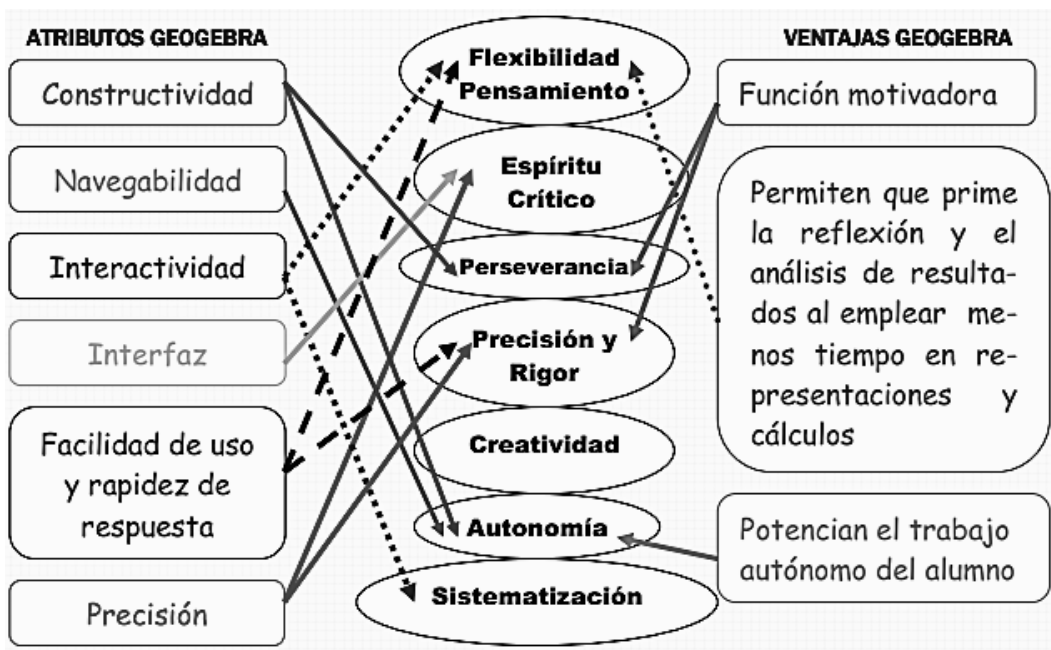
ATRIBUTOS GEOGEBRA

Constructividad

Navegabilidad

Interactividad

Interfaz

Facilidad de uso y rapidez de respuesta

Precisión

Flexibilidad Pensamiento

Espíritu Crítico

Perseverancia

Precisión y Rigor

Creatividad

Autonomía

Sistematización

VENTAJAS GEOGEBRA

Función motivadora

Permiten que prime la reflexión y el análisis de resultados al emplear menos tiempo en representaciones y cálculos

Potencian el trabajo autónomo del alumno